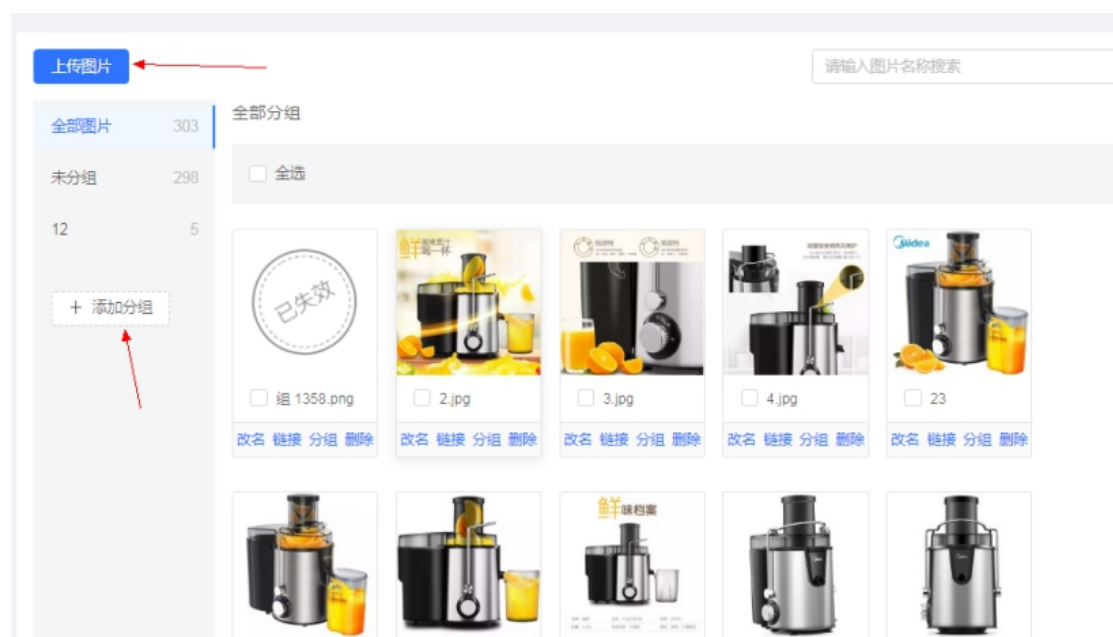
上传图片

请输入图片名称搜索

全部图片 303
未分组 298
12 5

+ 添加分组

全部分组

全选

已失效

鲜 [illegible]

Midea

组 1358.png
改名 链接 分组 删除

2.jpg
改名 链接 分组 删除

3.jpg
改名 链接 分组 删除

4.jpg
改名 链接 分组 删除

23
改名 链接 分组 删除

鲜 味档案